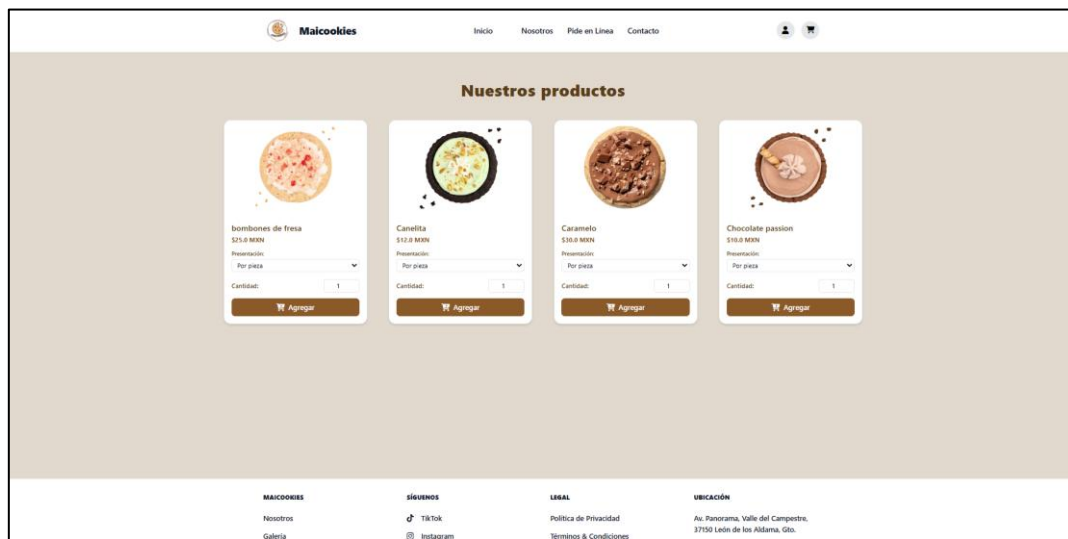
Maicookies

Inicio Nosotros Pide en Linea Contacto

Nuestros productos

bombones de fresa
$25.0 MXN
Presentación:
Por pieza
Cantidad: 1
Agregar

Canelita
$12.0 MXN
Presentación:
Por pieza
Cantidad: 1
Agregar

Caramelo
$30.0 MXN
Presentación:
Por pieza
Cantidad: 1
Agregar

Chocolate passion
$10.0 MXN
Presentación:
Por pieza
Cantidad: 1
Agregar

MAICOOKIES
Nosotros
Galería

SÍGUENOS
TikTok
Instagram

LEGAL
Política de Privacidad
Términos & Condiciones

UBICACIÓN
Av. Panorama, Valle del Campestre, 37150 León de los Aldama, Gto.